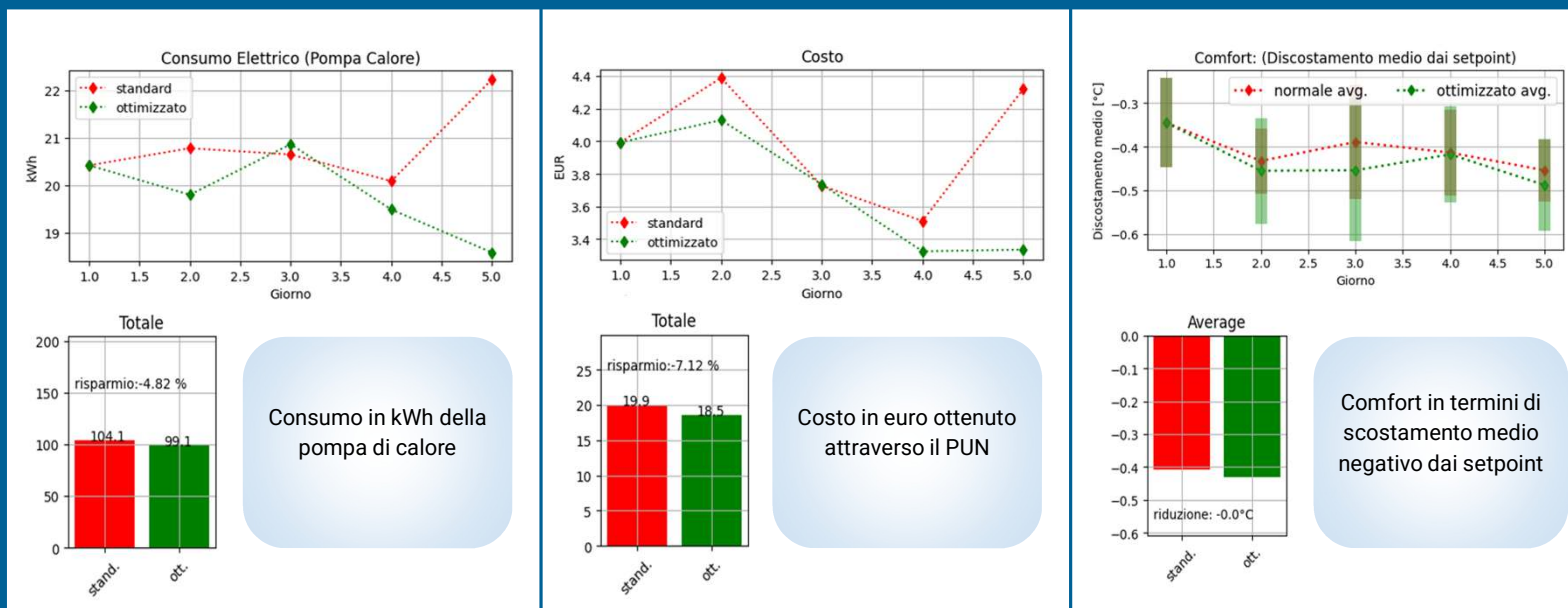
Consumo Elettrico (Pompa Calore)

standard
ottimizzato

kWh

22
21
20
19

1.0 1.5 2.0 2.5 3.0 3.5 4.0 4.5 5.0
Giorno

Totale

200
150
100
50
0

risparmio:-4.82 %

104.1
99.1

stand. ott.

Consumo in kWh della pompa di calore

Costo

standard
ottimizzato

EUR

4.4
4.2
4.0
3.8
3.6
3.4

1.0 1.5 2.0 2.5 3.0 3.5 4.0 4.5 5.0
Giorno

Totale

25
20
15
10
5
0

risparmio:-7.12 %

19.9
18.5

stand. ott.

Costo in euro ottenuto attraverso il PUN

Comfort: (Discostamento medio dai setpoint)

normale avg.
ottimizzato avg.

Discostamento medio [°C]

-0.3
-0.4
-0.5
-0.6

1.0 1.5 2.0 2.5 3.0 3.5 4.0 4.5 5.0
Giorno

Average

0.0
−0.1
−0.2
−0.3
−0.4
−0.5
−0.6

riduzione: -0.0°C

stand. ott.

Comfort in termini di scostamento medio negativo dai setpoint